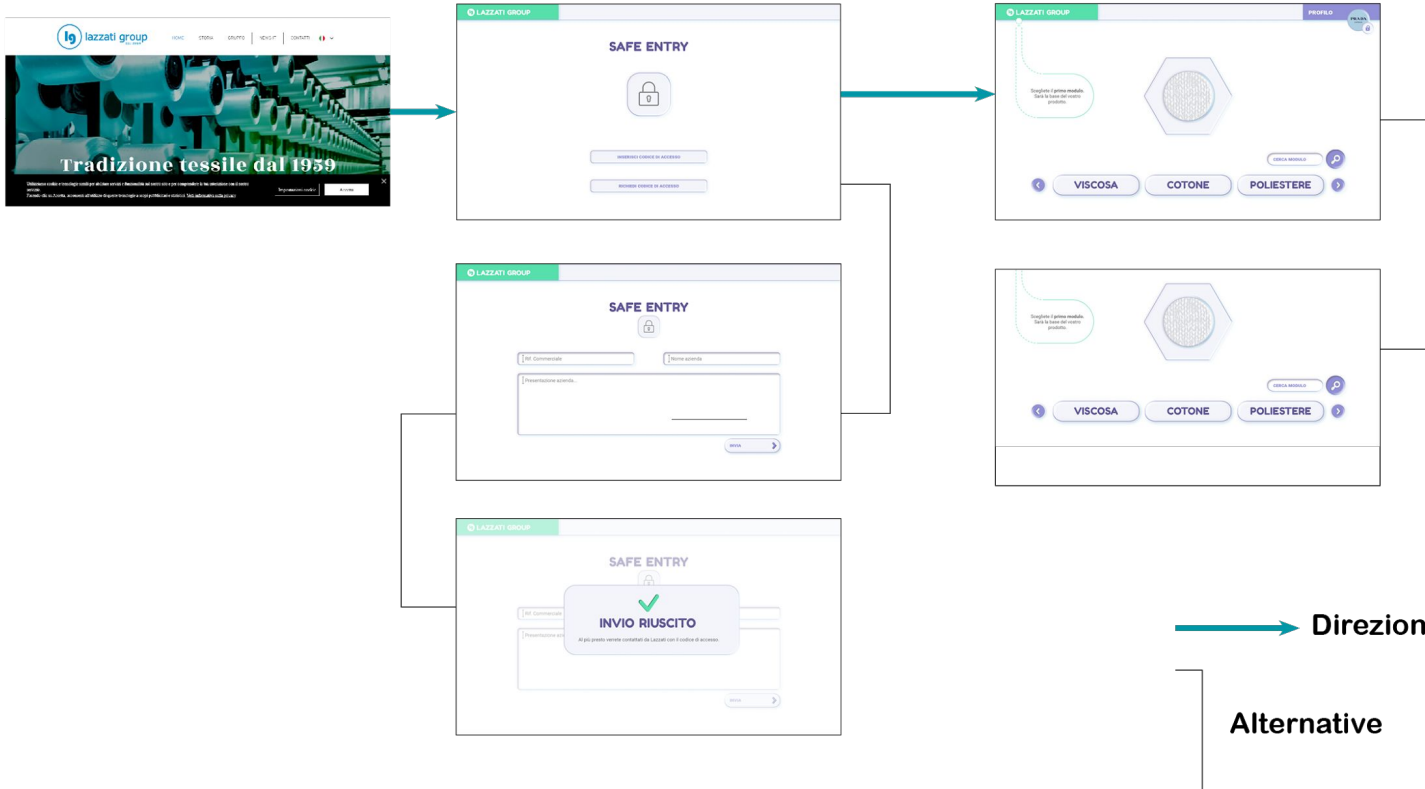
lg lazzati group

HOME STORIA GRUPPO NEWS IT CONTATTI

Tradizione tessile dal 1959

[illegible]

Impostazioni cookie Accetta

LAZZATI GROUP

SAFE ENTRY

INSERISCI CODICE DI ACCESSO

RICHIEDI CODICE DI ACCESSO

LAZZATI GROUP PROFILO

Scegliete il primo modulo. Sarà la base del vostro prodotto.

CERCA MODULO

VISCOSA COTONE POLIESTERE

LAZZATI GROUP

SAFE ENTRY

Rif. Commerciale

Nome azienda

Presentazione azienda...

INVIA

Scegliete il primo modulo. Sarà la base del vostro prodotto.

CERCA MODULO

VISCOSA COTONE POLIESTERE

LAZZATI GROUP

SAFE ENTRY

Rif. Commercial

Presentazione az

INVIO RIUSCITO

Al più presto verrete contattati da Lazzati con il codice di accesso.

INVIA

Direzion

Alternative